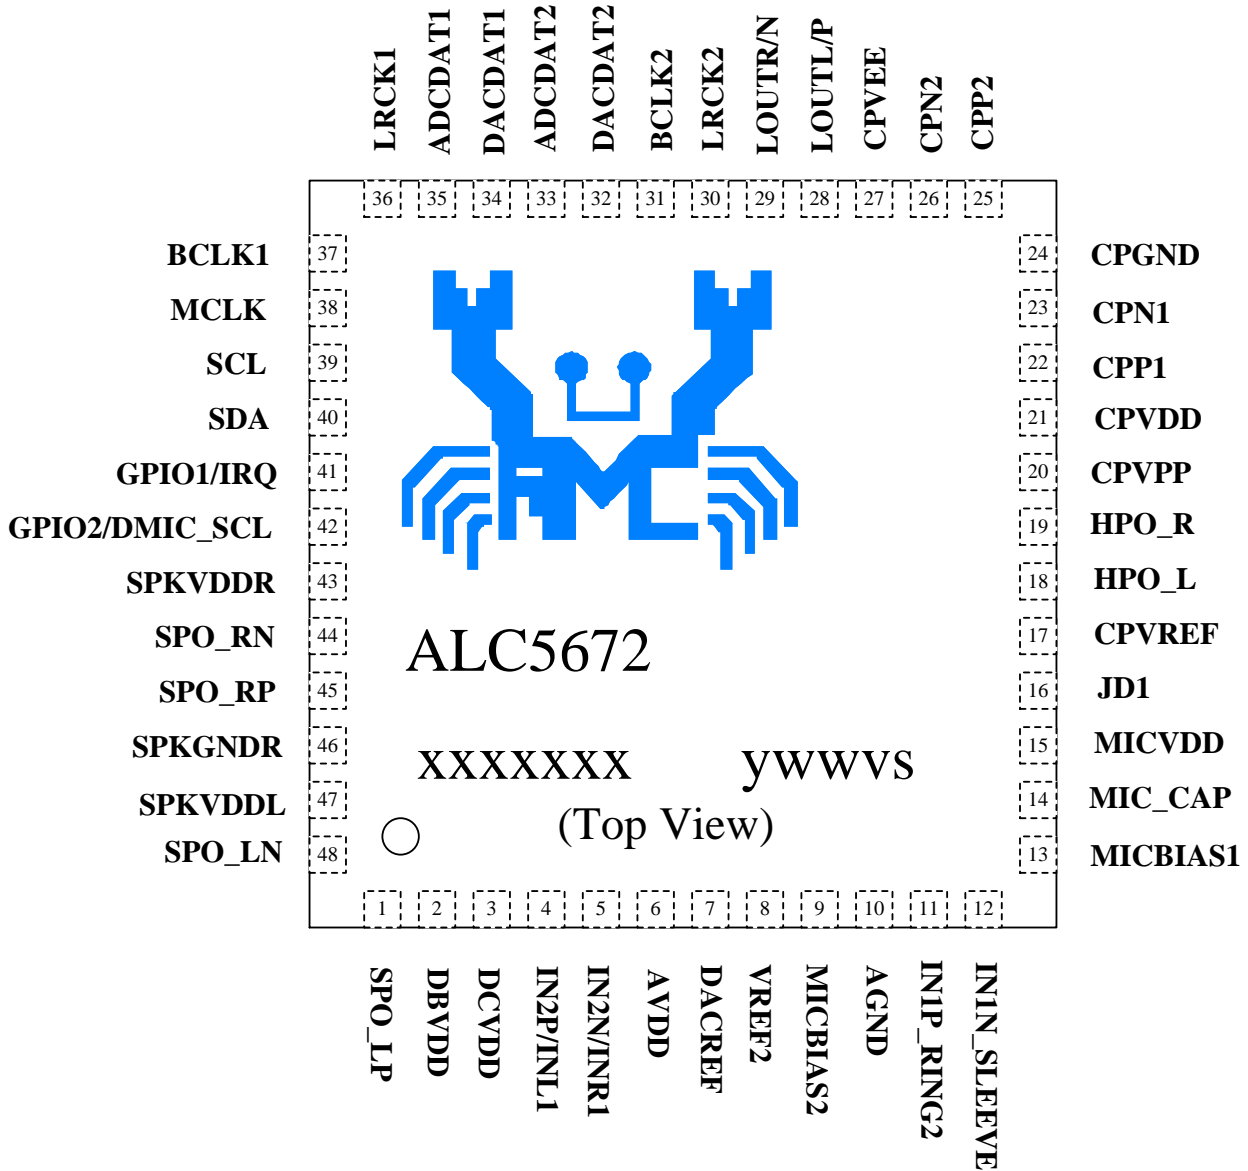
LRCK1
ADCDAT1
DACDAT1
ADCDAT2
DACDAT2
BCLK2
LRCK2
LOUTR/N
LOUTL/P
CPVEE
CPN2
CPP2

36 35 34 33 32 31 30 29 28 27 26 25

BCLK1 37
MCLK 38
SCL 39
SDA 40
GPIO1/IRQ 41
GPIO2/DMIC_SCL 42
SPKVDDR 43
SPO_RN 44
SPO_RP 45
SPKGNDR 46
SPKVDDL 47
SPO_LN 48

24 CPGND
23 CPN1
22 CPP1
21 CPVDD
20 CPVPP
19 HPO_R
18 HPO_L
17 CPVREF
16 JD1
15 MICVDD
14 MIC_CAP
13 MICBIAS1

ALC5672

XXXXXXX ywwvs

(Top View)

1 2 3 4 5 6 7 8 9 10 11 12

SPO_LP
DBVDD
DCVDD
IN2P/INL1
IN2N/INR1
AVDD
DACREF
VREF2
MICBIAS2
AGND
IN1P_RING2
IN1N_SLEEVE